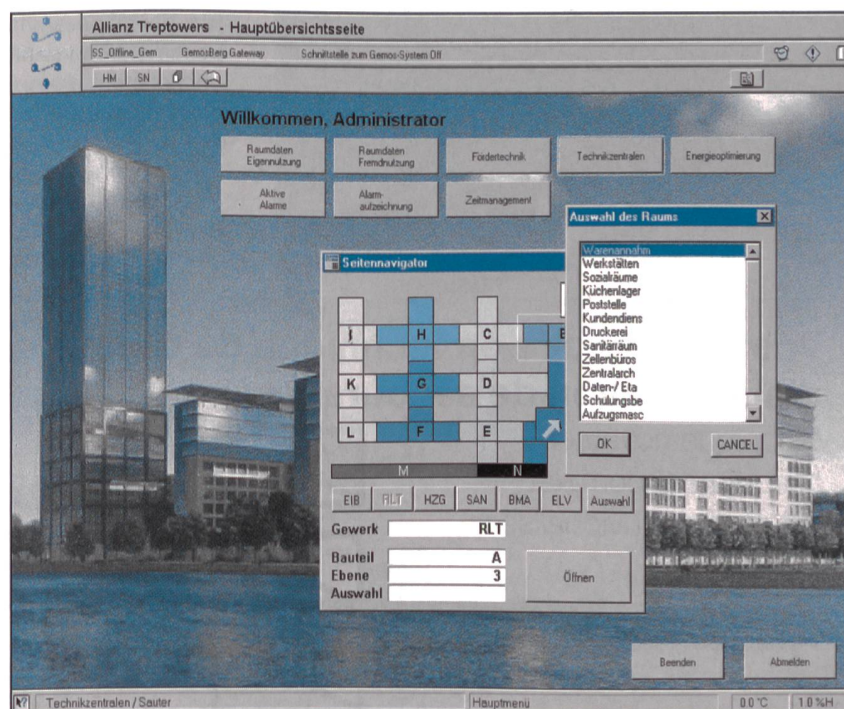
Allianz Treptowers - Hauptübersichtsseite

SS_Offline_Gem GemosBerg Gateway Schnittstelle zum Gemos-System Off

HM SN

Willkommen, Administrator

Raumdaten Eigennutzung
Raumdaten Fremdnutzung
Fördertechnik
Technikzentralen
Energieoptimierung
Aktive Alarme
Alarm-aufzeichnung
Zeitmanagement

Seitennavigator

J H C B
K G D
L F E
M N

EIB RLT HZG SAN BMA ELV Auswahl

Gewerk RLT
Bauteil A
Ebene 3
Auswahl

Öffnen

Auswahl des Raums

Warenannahm
Werkstätten
Sozialräume
Küchenlager
Poststelle
Kundendiens
Druckerei
Sanitärräum
Zellenbüros
Zentralarch
Daten-/ Eta
Schulungsbe
Aufzugsmasc

OK
CANCEL

Beenden
Abmelden

Technikzentralen / Sauter
Hauptmenü
0.0 °C
1.0 %H